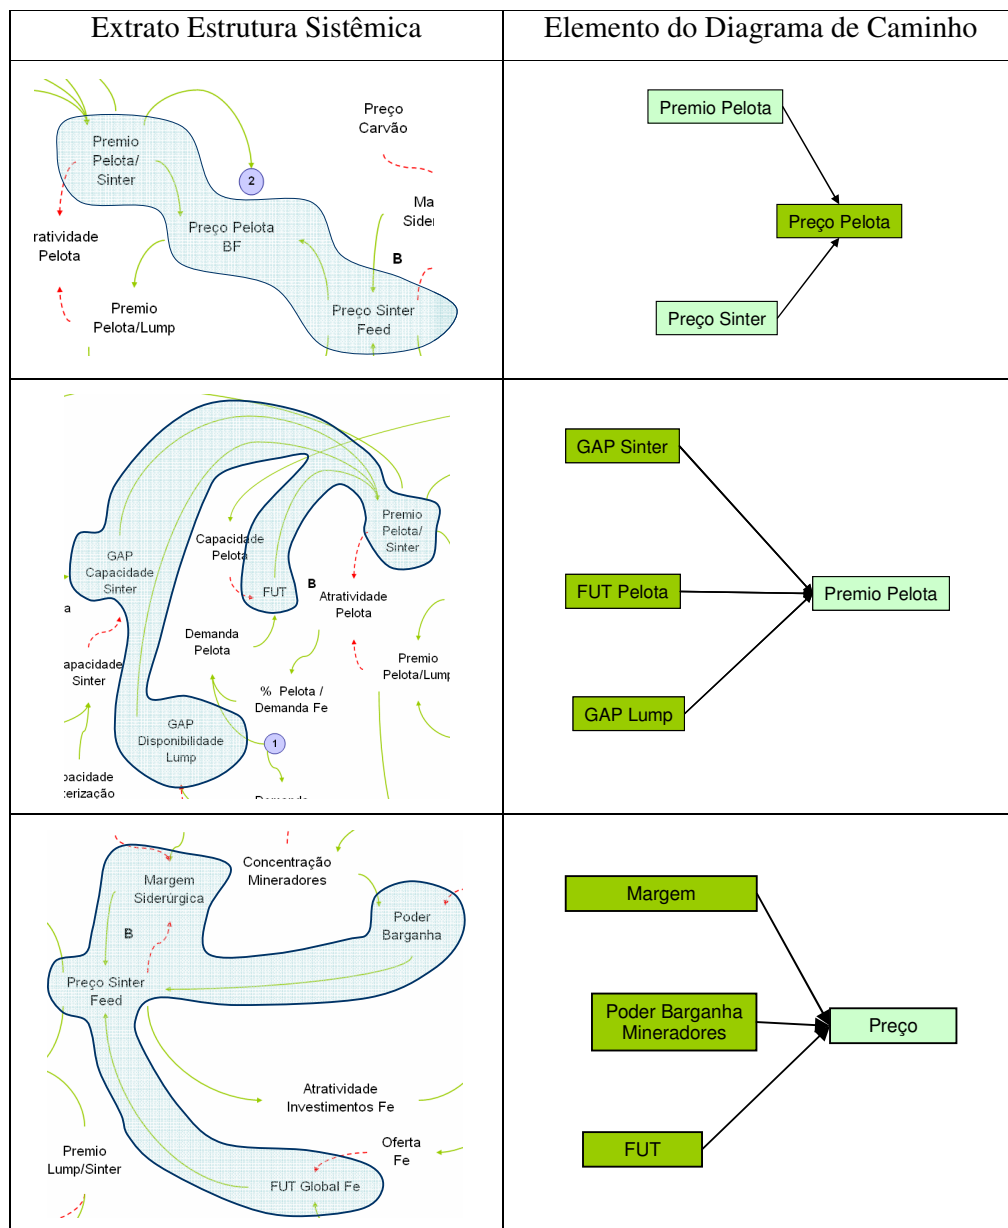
| Extrato Estrutura Sistêmica | Elemento do Diagrama de Caminho |
|---|---|
| Premio Pelota/ Sinter; 2; Preço Carvão; Ma Sider; ratividade Pelota; Preço Pelota BF; B; Premio Pelota/Lump; Preço Sinter Feed | Premio Pelota; Preço Pelota; Preço Sinter |
| GAP Capacidade Sinter; a; apacidade Sinter; Capacidade Pelota; FUT; B; Premio Pelota/ Sinter; Atratividade Pelota; Demanda Pelota; Premio Pelota/Lump; % Pelota / Demanda Fe; GAP Disponibilidade Lump; 1; pacidade terização; Demanda | GAP Sinter; FUT Pelota; Premio Pelota; GAP Lump |
| Margem Siderúrgica; Concentração Mineradores; Poder Barganha; B; Preço Sinter Feed; Atratividade Investimentos Fe; Premio Lump/Sinter; Oferta Fe; FUT Global Fe | Margem; Poder Barganha Mineradores; Preço; FUT |